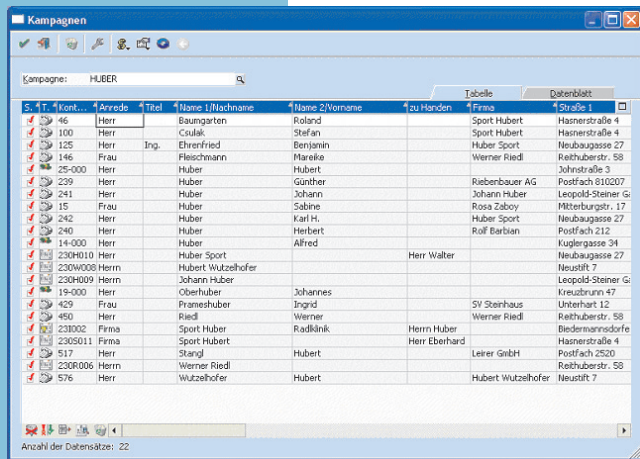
Kampagnen

Kampagne: HUBER

Tabelle Datenblatt

| S. | T. | Kont... | Anrede | Titel | Name 1/Nachname | Name 2/Vorname | zu Handen | Firma | Straße 1 |
|---|---|---|---|---|---|---|---|---|---|
| | | 46 | Herr | | Baumgarten | Roland | | Sport Hubert | Hasnerstraße 4 |
| | | 100 | Herr | | Csulak | Stefan | | Sport Hubert | Hasnerstraße 4 |
| | | 125 | Herr | Ing. | Ehrenfried | Benjamin | | Huber Sport | Neubaugasse 27 |
| | | 146 | Frau | | Fleischmann | Mareike | | Werner Riedl | Reithuberstr. 58 |
| | | 25-000 | Herr | | Huber | Hubert | | | Johnstraße 3 |
| | | 239 | Herr | | Huber | Günther | | Riebenbauer AG | Postfach 810207 |
| | | 241 | Herr | | Huber | Johann | | Johann Huber | Leopold-Steiner G |
| | | 15 | Frau | | Huber | Sabine | | Rosa Zaboy | Mitterburgstr. 17 |
| | | 242 | Herr | | Huber | Karl H. | | Huber Sport | Neubaugasse 27 |
| | | 240 | Herr | | Huber | Herbert | | Rolf Barbian | Postfach 212 |
| | | 14-000 | Herr | | Huber | Alfred | | | Kuglergasse 34 |
| | | 230H010 | Herr | | Huber Sport | | Herr Walter | | Neubaugasse 27 |
| | | 230W008 | Herrn | | Hubert Wutzelhofer | | | | Neustift 7 |
| | | 230H009 | Herrn | | Johann Huber | | | | Leopold-Steiner G |
| | | 19-000 | Herr | | Oberhuber | Johannes | | | Kreuzbrunn 47 |
| | | 429 | Frau | | Prameshuber | Ingrid | | SV Steinhaus | Unterhart 12 |
| | | 450 | Herr | | Riedl | Werner | | Werner Riedl | Reithuberstr. 58 |
| | | 231002 | Firma | | Sport Huber | Radklinik | Herrn Huber | | Biedermannsdorfe |
| | | 230S011 | Firma | | Sport Hubert | | Herr Eberhard | | Hasnerstraße 4 |
| | | 517 | Herr | | Stangl | Hubert | | Leirer GmbH | Postfach 2520 |
| | | 230R006 | Herrn | | Werner Riedl | | | | Reithuberstr. 58 |
| | | 576 | Herr | | Wutzelhofer | Hubert | | Hubert Wutzelhofer | Neustift 7 |

Anzahl der Datensätze: 22